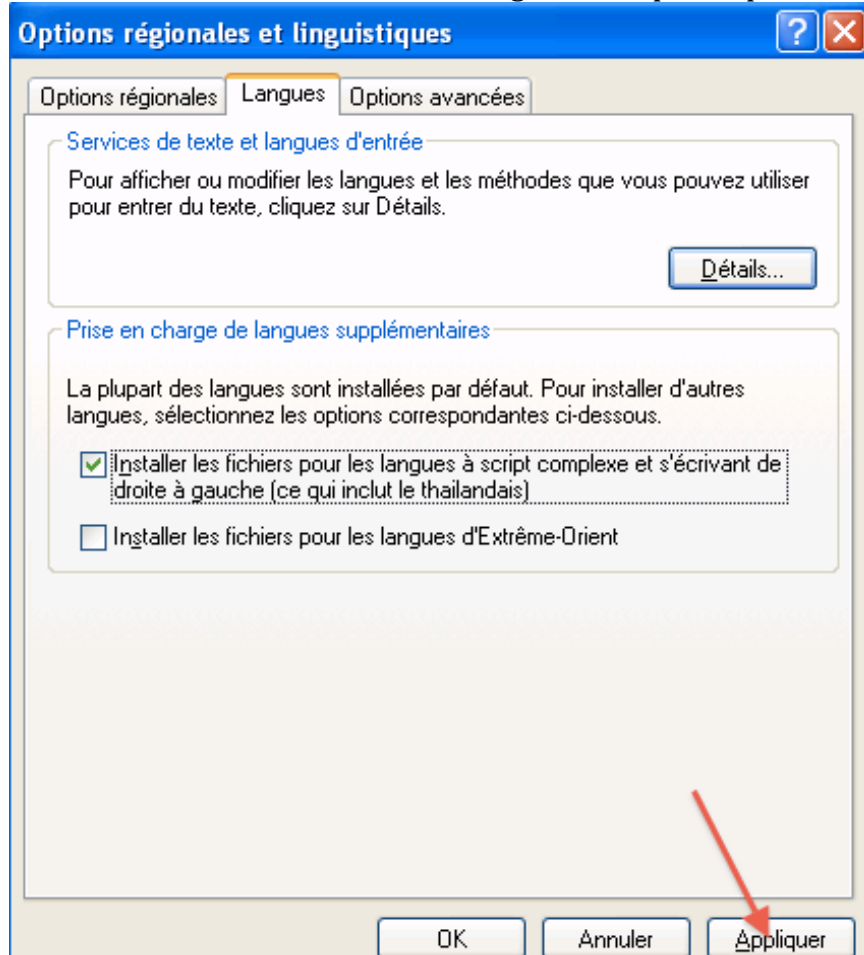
Options régionales et linguistiques

?

Options régionales | Langues | Options avancées

Services de texte et langues d'entrée

Pour afficher ou modifier les langues et les méthodes que vous pouvez utiliser pour entrer du texte, cliquez sur Détails.

Détails...

Prise en charge de langues supplémentaires

La plupart des langues sont installées par défaut. Pour installer d'autres langues, sélectionnez les options correspondantes ci-dessous.

Installer les fichiers pour les langues à script complexe et s'écrivant de droite à gauche (ce qui inclut le thaïlandais)

Installer les fichiers pour les langues d'Extrême-Orient

OK | Annuler | Appliquer